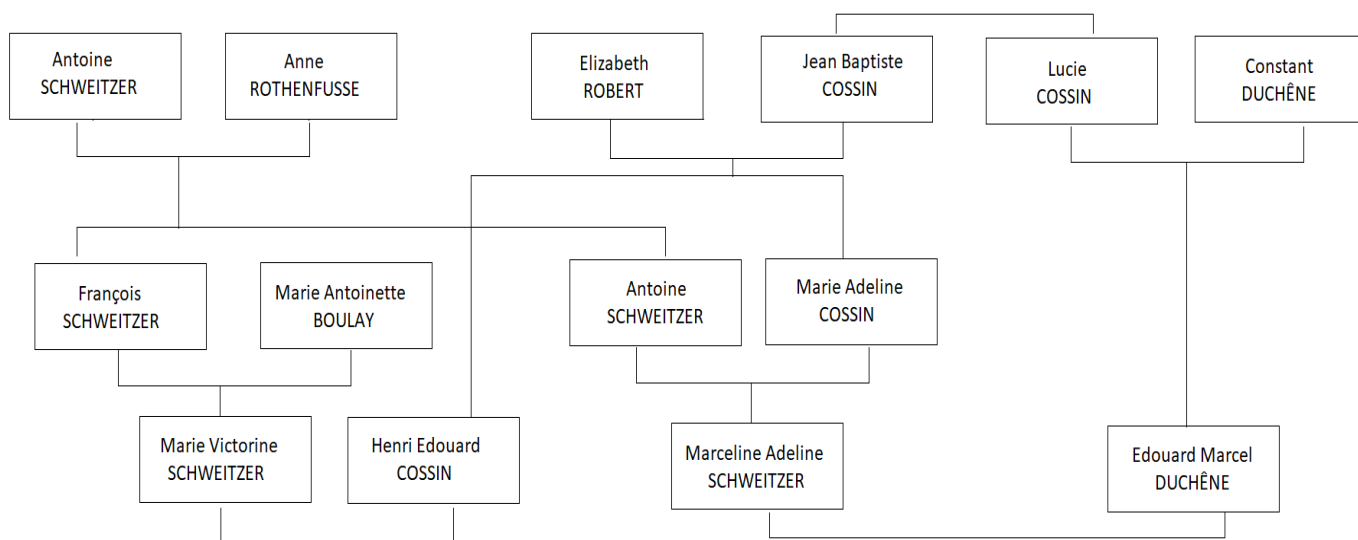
Antoine SCHWEITZER

Anne ROTHENFUSSE

Elizabeth ROBERT

Jean Baptiste COSSIN

Lucie COSSIN

Constant DUCHÊNE

François SCHWEITZER

Marie Antoinette BOULAY

Antoine SCHWEITZER

Marie Adeline COSSIN

Marie Victorine SCHWEITZER

Henri Edouard COSSIN

Marceline Adeline SCHWEITZER

Edouard Marcel DUCHÊNE